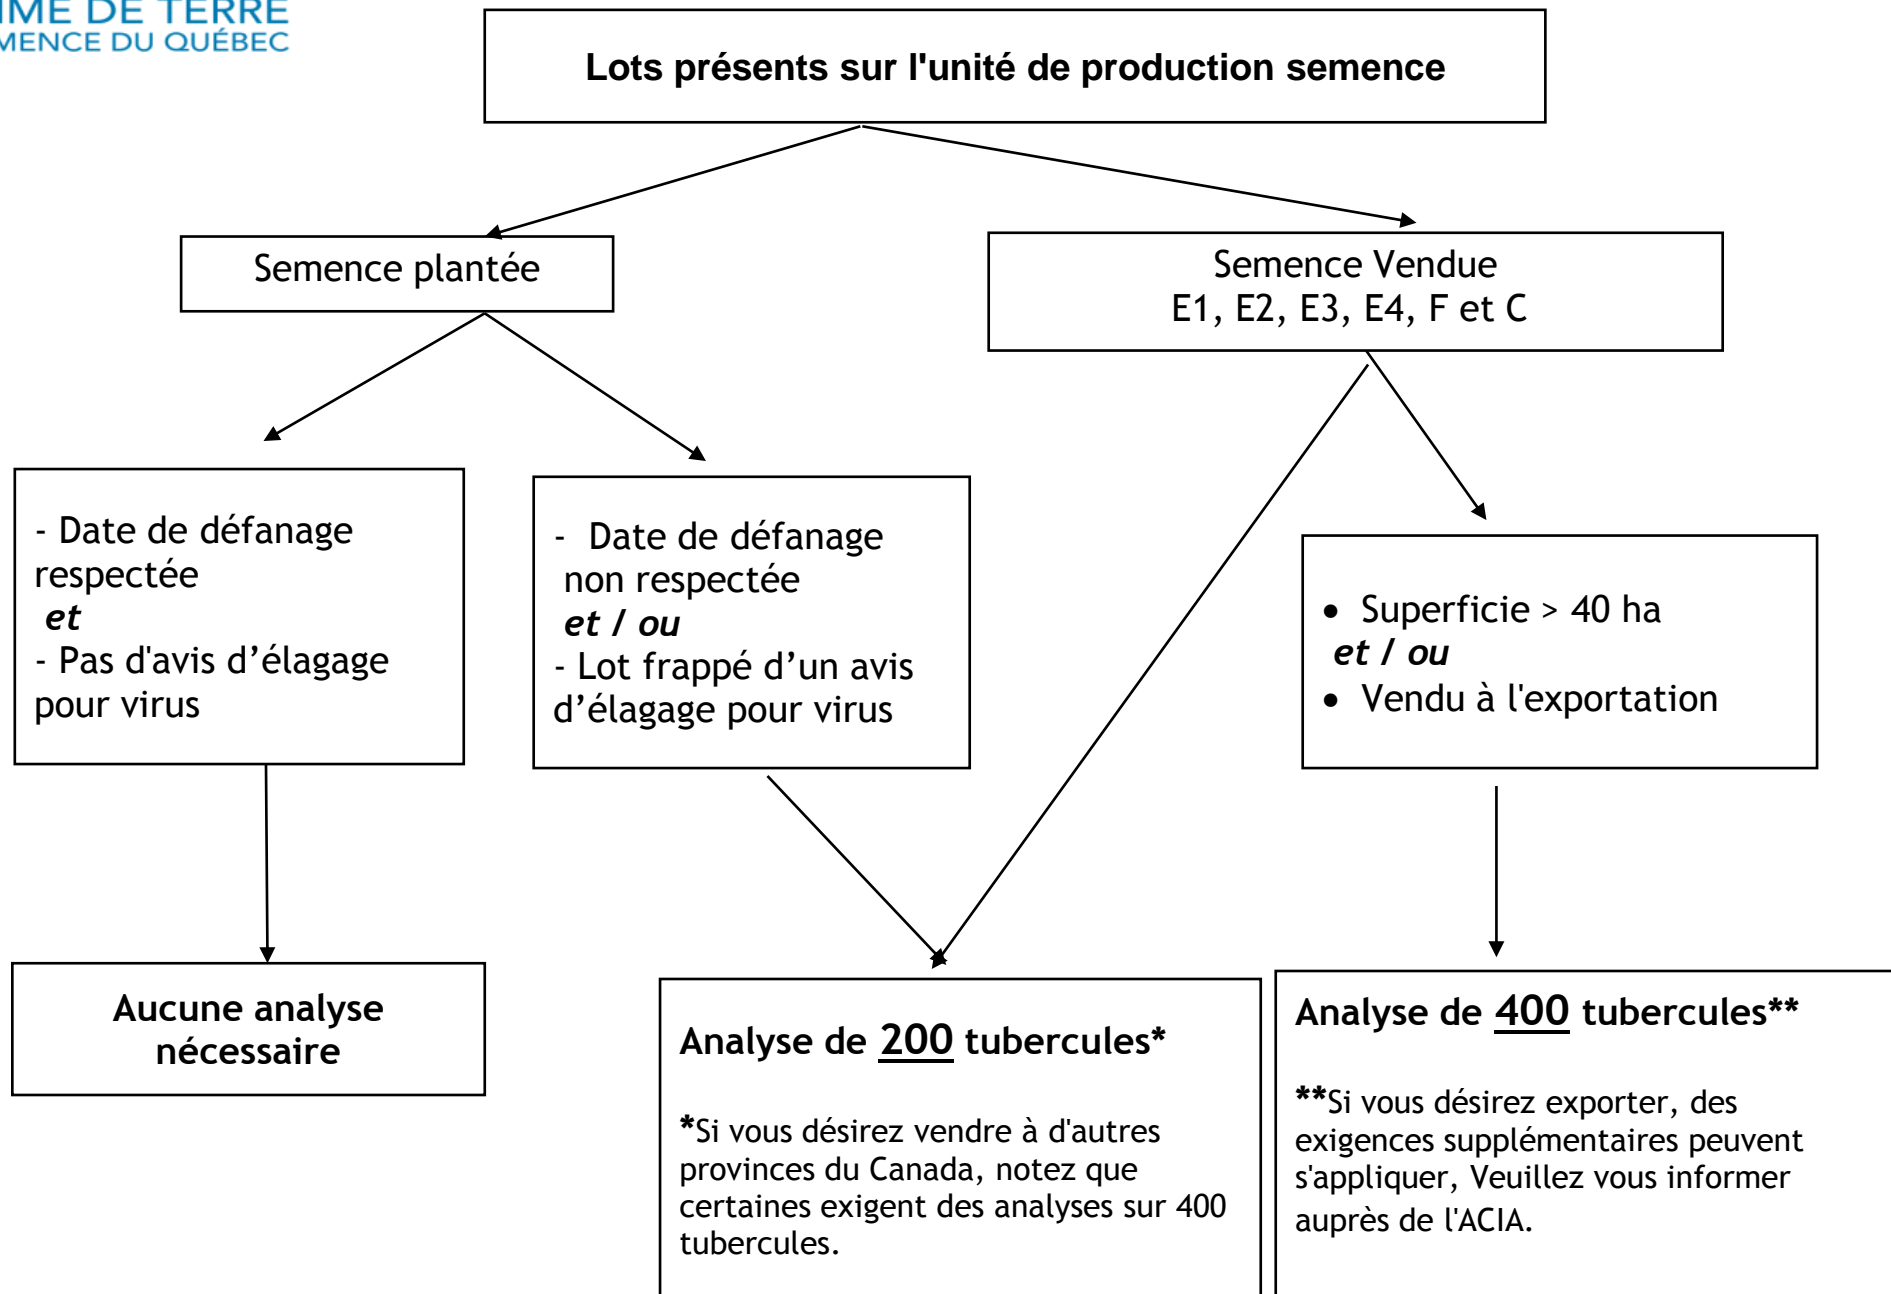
IME DE TERRE
MENCE DU QUÉBEC

Lots présents sur l'unité de production semence

Semence plantée

Semence Vendue
E1, E2, E3, E4, F et C

- Date de défanage respectée
et
- Pas d'avis d'élagage pour virus

- Date de défanage non respectée
et / ou
- Lot frappé d'un avis d'élagage pour virus

• Superficie > 40 ha
et / ou
• Vendu à l'exportation

Aucune analyse nécessaire

Analyse de 200 tubercules*

*Si vous désirez vendre à d'autres provinces du Canada, notez que certaines exigent des analyses sur 400 tubercules.

Analyse de 400 tubercules**

**Si vous désirez exporter, des exigences supplémentaires peuvent s'appliquer, Veuillez vous informer auprès de l'ACIA.